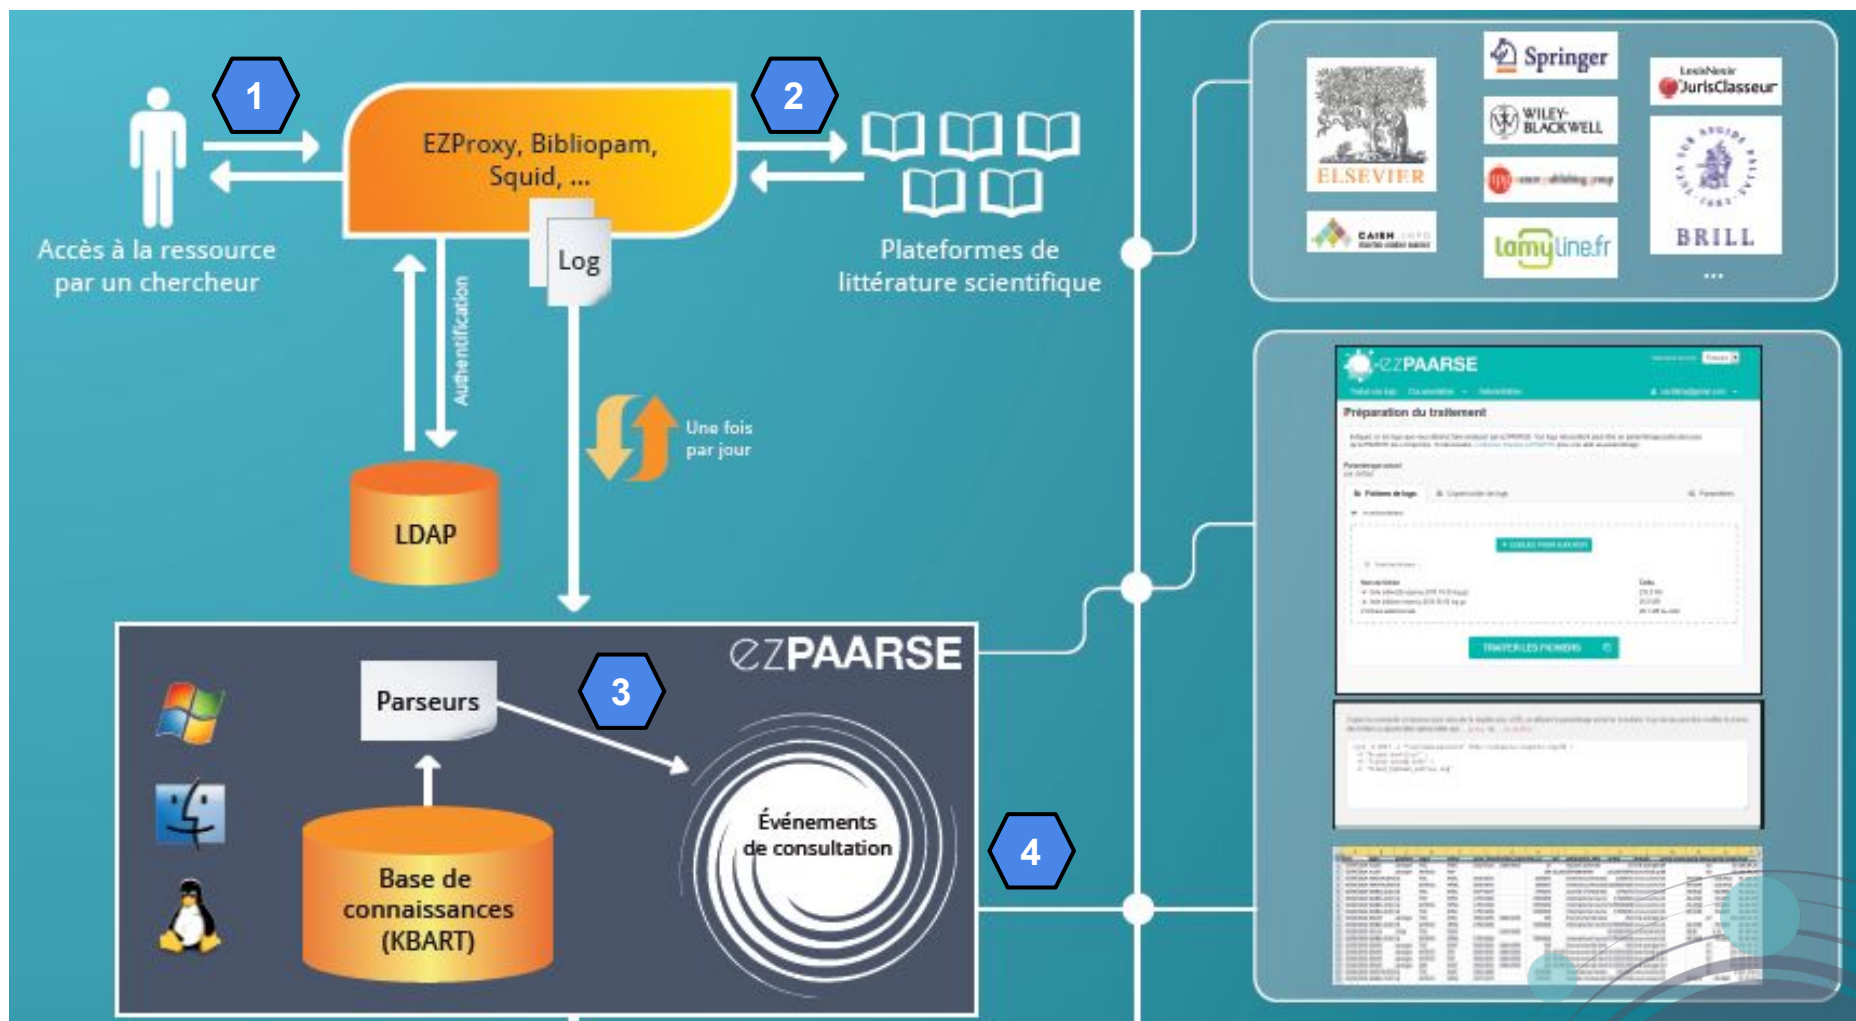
1

2

EZProxy, Bibliopam, Squid, ...

Accès à la ressource par un chercheur

Plateformes de littérature scientifique

Log

Authentification

Une fois par jour

LDAP

ELSEVIER

Springer

WILEY-BLACKWELL

LexisNexis JurisClasseur

BRILL

CAIRN

lamyline.fr

...

ezPAARSE

Préparation du traitement

ezPAARSE

Parseurs

3

Base de connaissances (KBART)

Événements de consultation

4